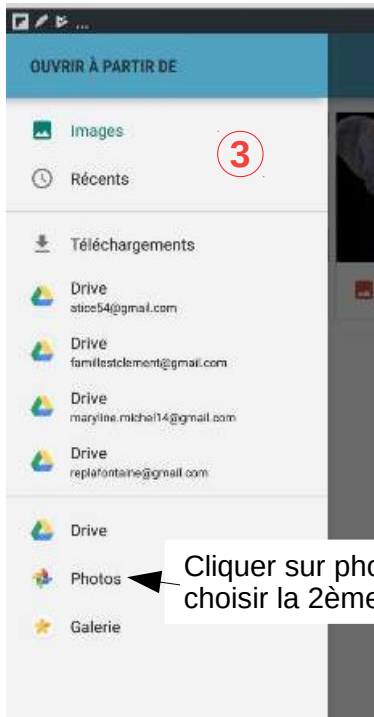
OUVRIR À PARTIR DE

Images

3

Récents

Téléchargements

Drive
atice54@gmail.com

Drive
famillestclement@gmail.com

Drive
maryline.michel14@gmail.com

Drive
replafontaine@gmail.com

Drive

Photos

Galerie

Cliquer sur pho
choisir la 2ème